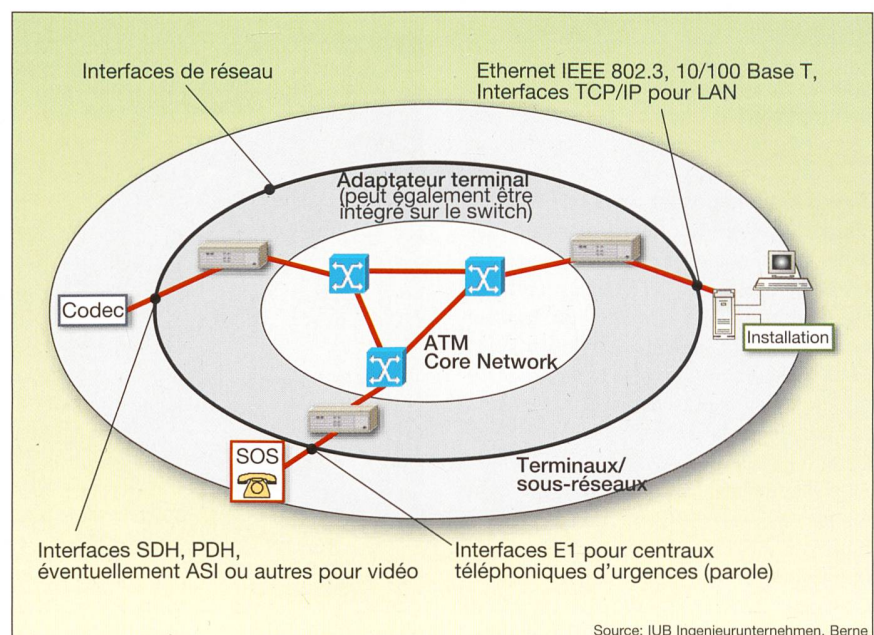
Interfaces de réseau

Ethernet IEEE 802.3, 10/100 Base T, Interfaces TCP/IP pour LAN

Adaptateur terminal (peut également être intégré sur le switch)

Codec

ATM Core Network

Installation

SOS

Terminaux/ sous-réseaux

Interfaces SDH, PDH, éventuellement ASI ou autres pour vidéo

Interfaces E1 pour centraux téléphoniques d'urgences (parole)

Source: IUB Ingenieurunternehmen, Berne